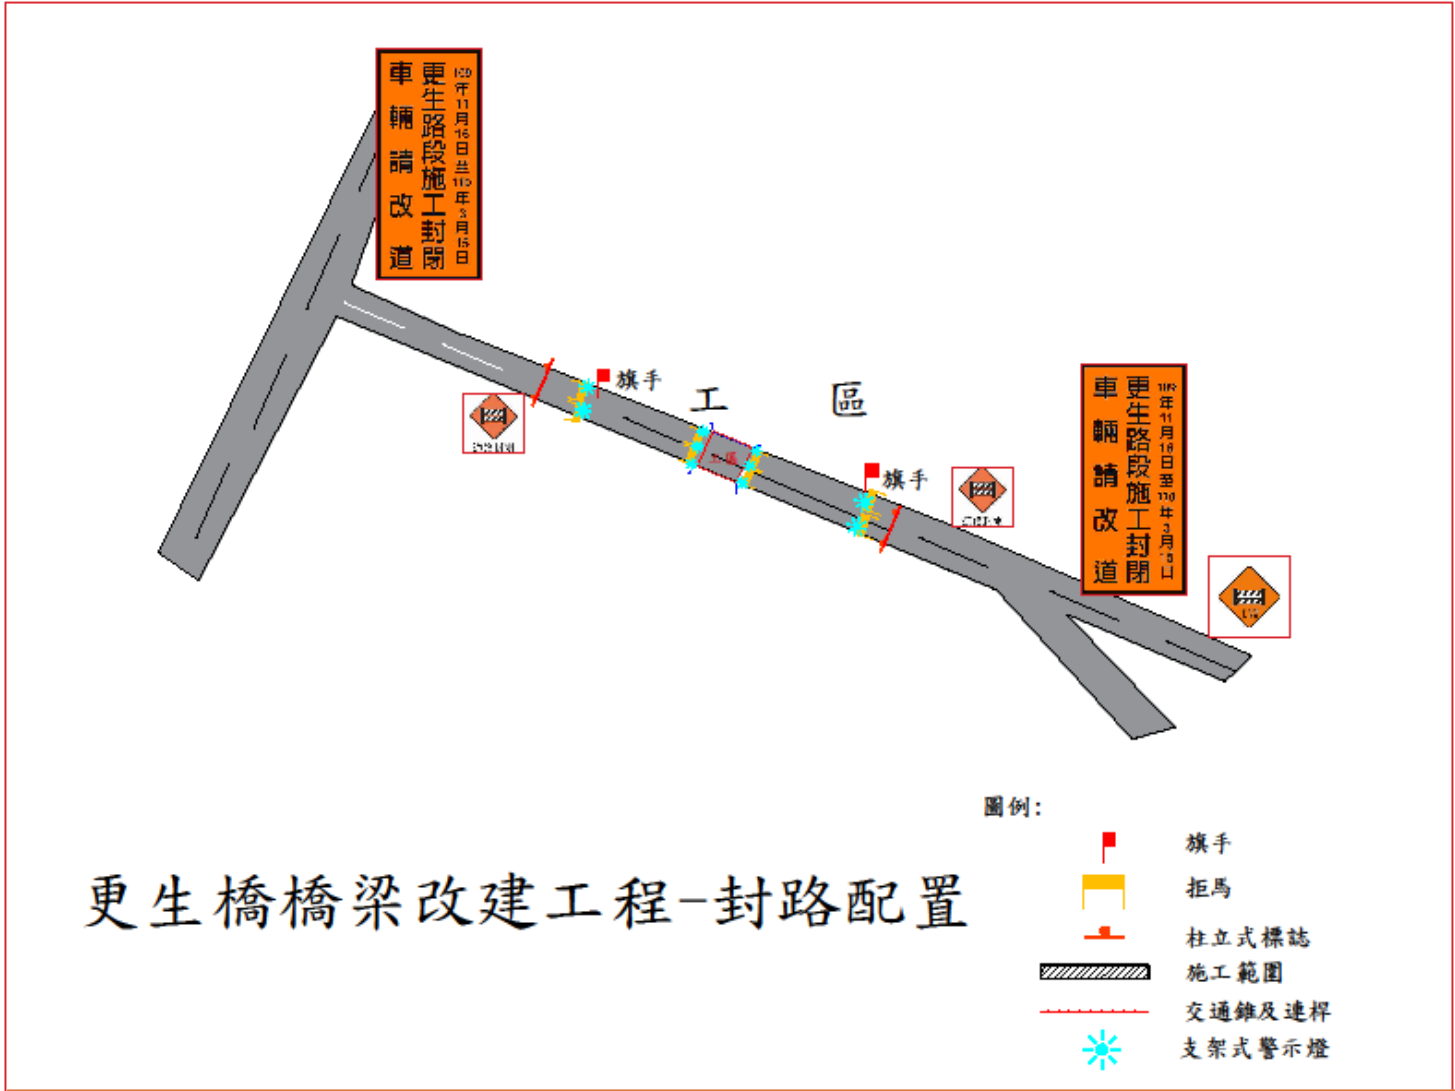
更生路段施工封閉
109年11月16日至110年3月15日
車輛請改道

旗手

工 區

旗手

更生路段施工封閉
109年11月16日至110年3月15日
車輛請改道

圖例:
旗手
拒馬
柱立式標誌
施工範圍
交通錐及連桿
支架式警示燈

更生橋橋梁改建工程-封路配置